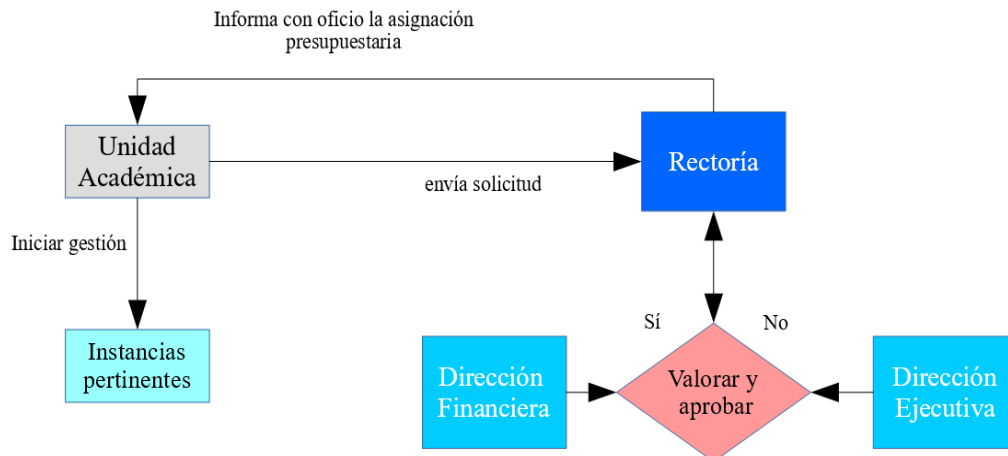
Informa con oficio la asignación presupuestaria

Unidad Académica

envía solicitud

Rectoría

Iniciar gestión

Instancias pertinentes

Sí

No

Dirección Financiera

Valorar y aprobar

Dirección Ejecutiva